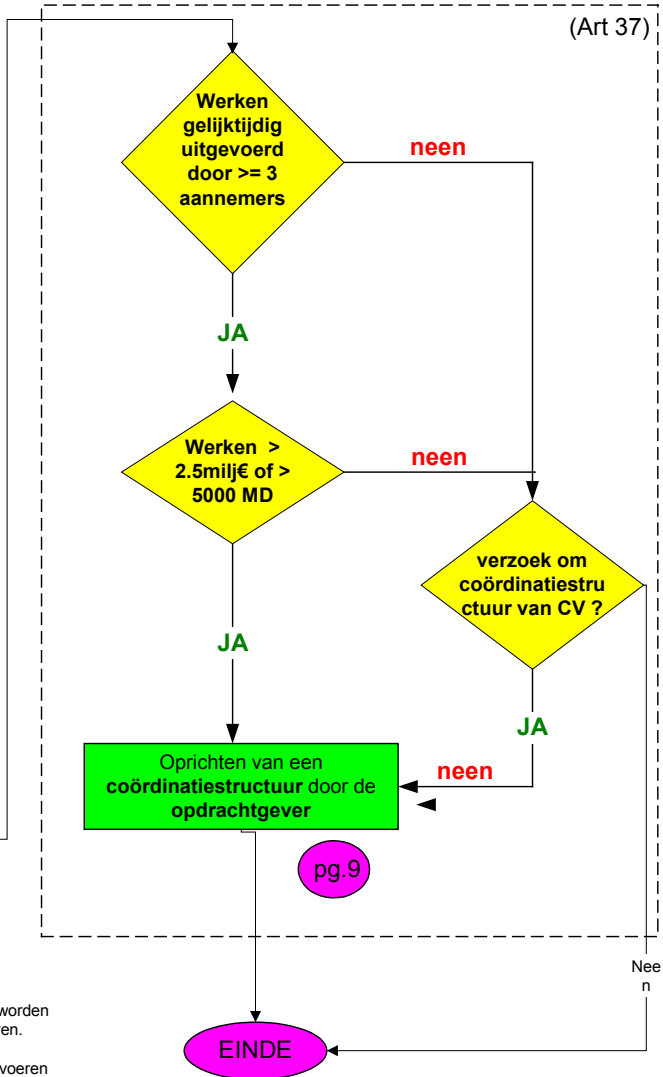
(Art 37)

Werken gelijktijdig uitgevoerd door >= 3 aannemers

neen

JA

Werken > 2.5milj€ of > 5000 MD

neen

verzoek om coördinatiestructuur van CV ?

JA

JA

Oprichten van een coördinatiestructuur door de opdrachtgever

neen

pg.9

Nee n

worden
en.

voeren

EINDE